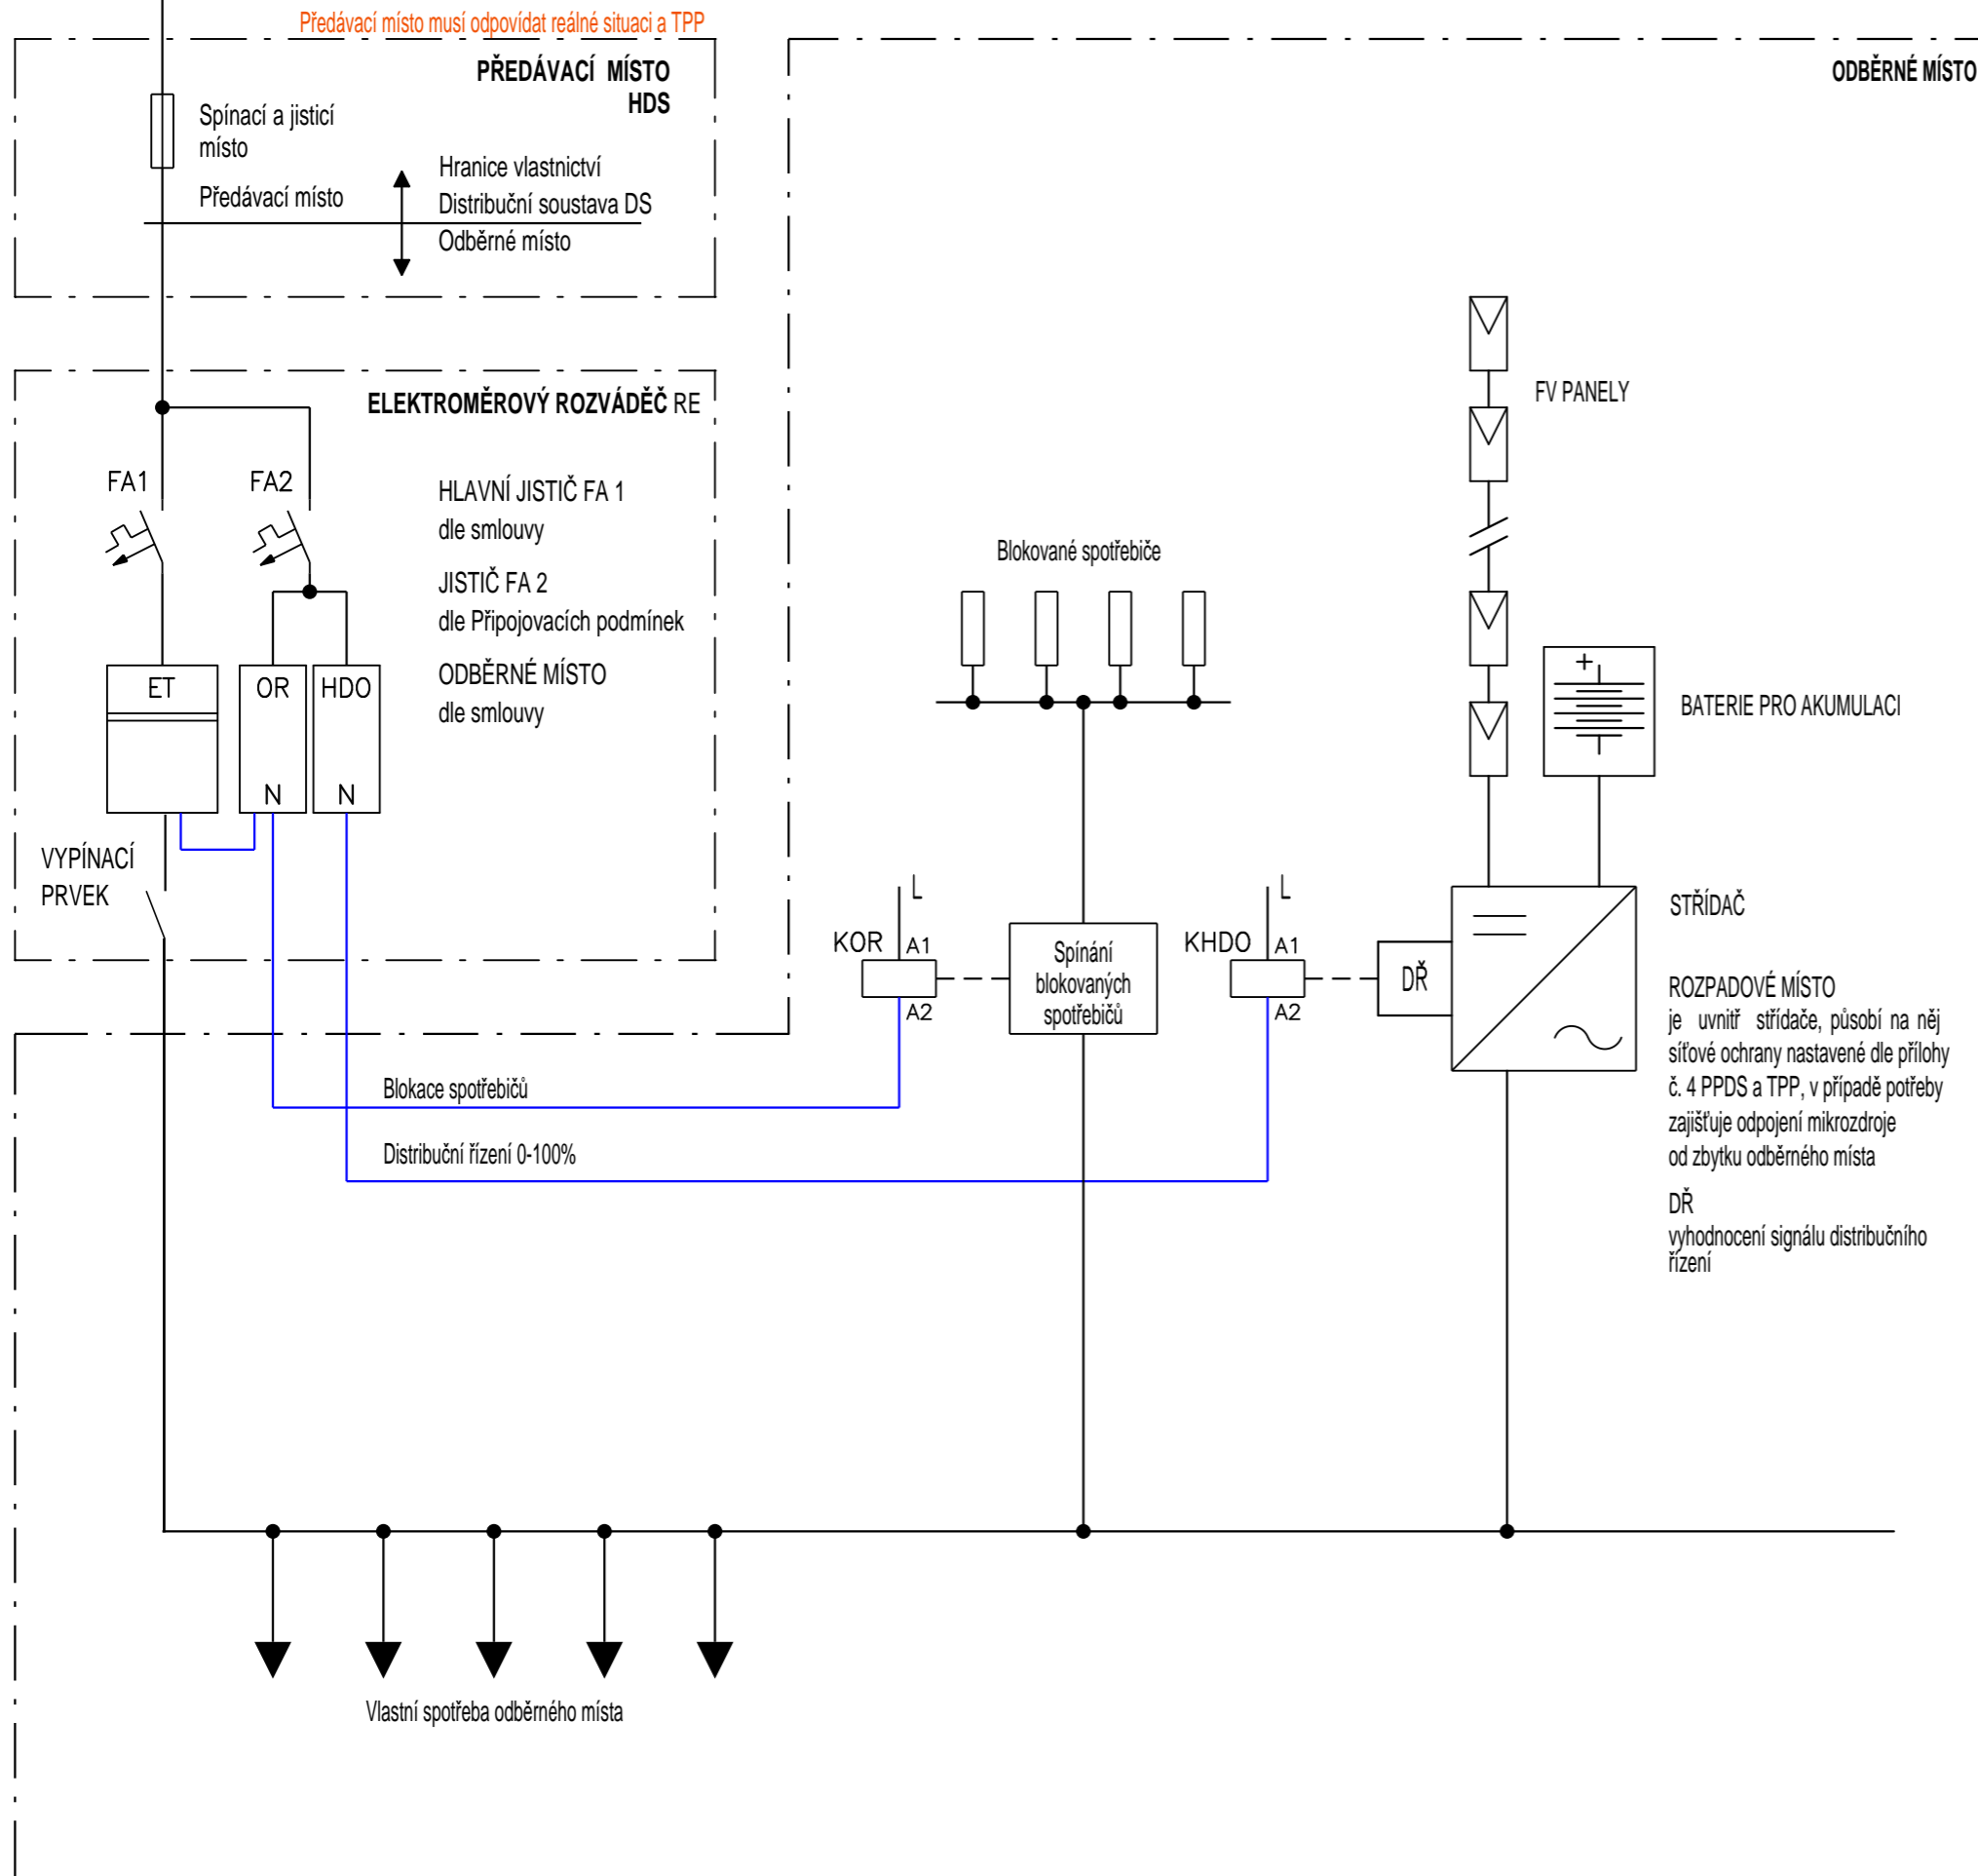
Předávací místo musí odpovídat reálné situaci a TPP

PŘEDÁVACÍ MÍSTO
HDS

ODBĚRNÉ MÍSTO

Spínací a jisticí místo

Předávací místo

Hranice vlastnictví
Distribuční soustava DS
Odběrné místo

ELEKTROMĚROVÝ ROZVÁDĚČ RE

FA1

FA2

HLAVNÍ JISTIČ FA 1
dle smlouvy

JISTIČ FA 2
dle Připojovacích podmínek

ODBĚRNÉ MÍSTO
dle smlouvy

ET

OR

N

HDO

N

VYPÍNACÍ PRVEK

FV PANELY

Blokované spotřebiče

BATERIE PRO AKUMULACI

L

KOR

A1

A2

Spínání blokovaných spotřebičů

L

KHDO

A1

A2

DŘ

STŘÍDAČ

ROZPADOVÉ MÍSTO
je uvnitř střídače, působí na něj síťové ochrany nastavené dle přílohy č. 4 PPDS a TPP, v případě potřeby zajišťuje odpojení mikrozdroje od zbytku odběrného místa

DŘ
vyhodnocení signálu distribučního řízení

Blokace spotřebičů

Distribuční řízení 0-100%

Vlastní spotřeba odběrného místa